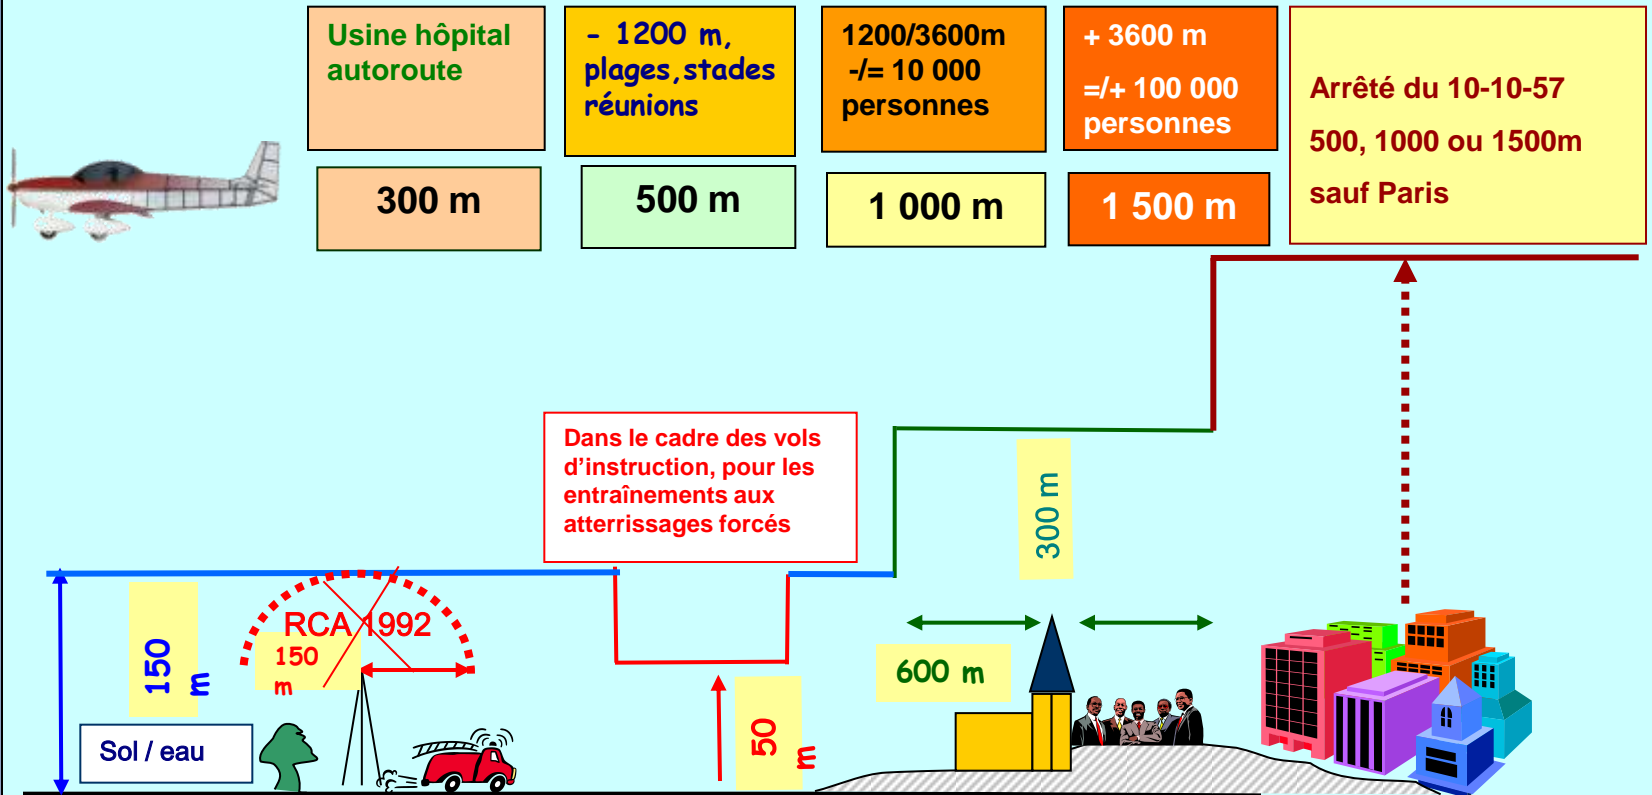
Usine hôpital autoroute

- 1200 m, plages, stades réunions

1200/3600m -/= 10 000 personnes

+ 3600 m =/+ 100 000 personnes

Arrêté du 10-10-57 500, 1000 ou 1500m sauf Paris

300 m

500 m

1 000 m

1 500 m

Dans le cadre des vols d'instruction, pour les entraînements aux atterrissages forcés

300 m

150 m

RCA 1992

150 m

Sol / eau

50 m

600 m